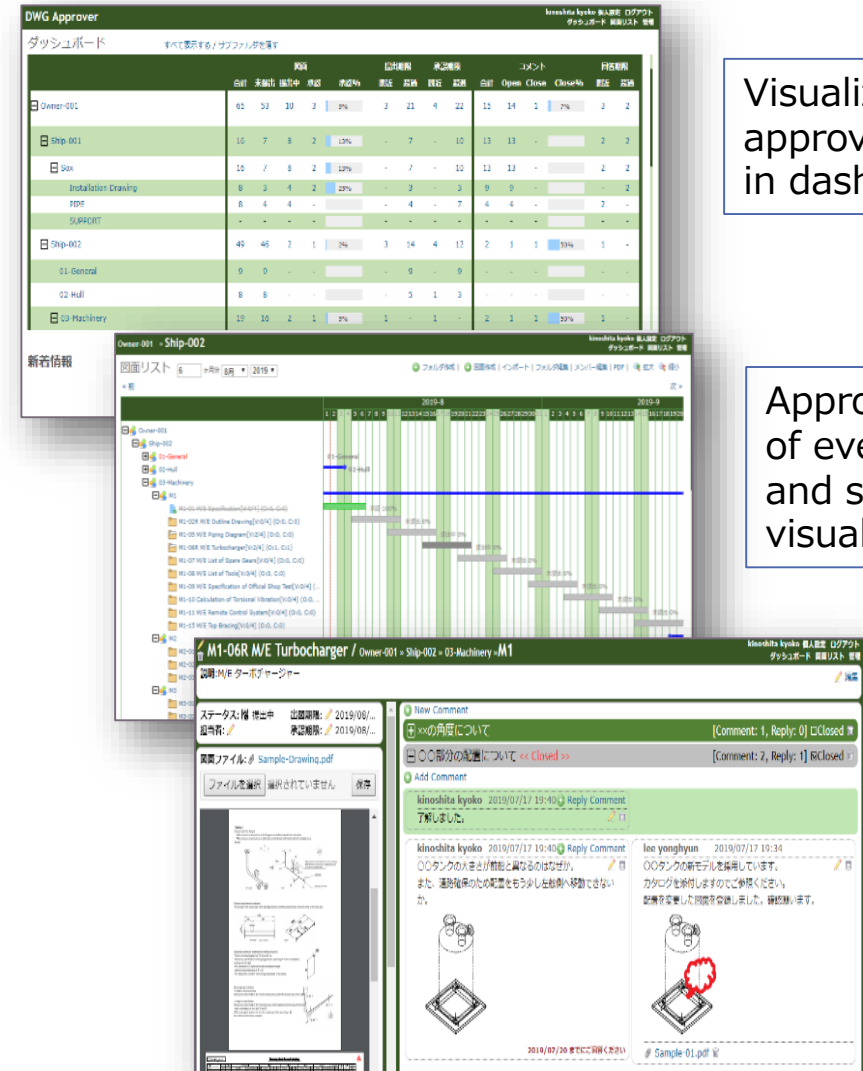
DWG Approver

kinoshita kyoko 個人設定 ログアウト
ダッシュボード 図面リスト 管理

ダッシュボード すべて表示する / サブフォルダを隠す

| | 合計 | 未提出 | 提出中 | 承認 | 承認% | 期限 | 超過 | 期限 | 超過 | 合計 | Open | Close | Close% | 期限 | 超過 |
|---|---|---|---|---|---|---|---|---|---|---|---|---|---|---|---|
| Owner-001 | 65 | 53 | 10 | 3 | 5% | 3 | 21 | 4 | 22 | 15 | 14 | 1 | 7% | 3 | 2 |
| Ship-001 | 16 | 7 | 8 | 2 | 13% | - | 7 | - | 10 | 13 | 13 | - | | 2 | 2 |
| Sxx | 16 | 7 | 8 | 2 | 13% | - | 7 | - | 10 | 13 | 13 | - | | 2 | 2 |
| Installation Drawing | 8 | 3 | 4 | 2 | 25% | - | 3 | - | 3 | 9 | 9 | - | | - | 2 |
| PIPE | 8 | 4 | 4 | - | | - | 4 | - | 7 | 4 | 4 | - | | 2 | - |
| SUPPORT | - | - | - | - | | - | - | - | - | - | - | - | | - | - |
| Ship-002 | 49 | 46 | 2 | 1 | 2% | 3 | 14 | 4 | 12 | 2 | 1 | 1 | 50% | 1 | - |
| 01-General | 9 | 9 | - | | | - | 9 | - | 9 | | | | | | |
| 02-Hull | 8 | 8 | - | | | - | 5 | 1 | 3 | | | | | | |
| 03-Machinery | 19 | 16 | 2 | 1 | 5% | 1 | - | 1 | - | 2 | 1 | 1 | 50% | 1 | - |

新着情報

Visualiz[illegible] approv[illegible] in dash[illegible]

Owner-001 » Ship-002

図面リスト 6 ヶ月分 8月 2019

フォルダ作成 | 図面作成 | インポート | フォルダ編集 | メンバー編集 | PDF | 拡大 縮小

2019-8 2019-9

Owner-001
Ship-002
01-General
02-Hull
03-Machinery
M1
M1-01 M/E Specification
M1-02R M/E Outline Drawing
M1-05 M/E Piping Diagram
M1-06R M/E Turbocharger
M1-07 M/E List of Spare Gears
M1-08 M/E List of Tools
M1-09 M/E Specification of Official Shop Test
M1-10 Calculation of Torsional Vibration
M1-11 M/E Remote Control System
M1-15 M/E Top Bracing
M2
M3

Appro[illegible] of eve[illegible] and s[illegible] visual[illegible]

M1-06R M/E Turbocharger / Owner-001 » Ship-002 » 03-Machinery » M1

説明: M/E ターボチャージャー

ステータス: 提出中 出図期限: 2019/08/...
担当者: 承認期限: 2019/08/...

図面ファイル: Sample-Drawing.pdf
ファイルを選択 選択されていません 保存

New Comment
××の角度について [Comment: 1, Reply: 0] Closed
○○部分の配置について << Closed >> [Comment: 2, Reply: 1] Closed
Add Comment

kinoshita kyoko 2019/07/17 19:40 Reply Comment
了解しました。

kinoshita kyoko 2019/07/17 19:40 Reply Comment
○○タンクの大きさが前船と異なるのはなぜか。
また、通路確保のため配置をもう少し左側へ移動できないか。

2019/07/20 までにご回答ください

lee yonghyun 2019/07/17 19:34
○○タンクの新モデルを採用しています。
カタログを添付しますのでご参照ください。
配置を変更した図面を登録しました。確認願います。

Sample-01.pdf